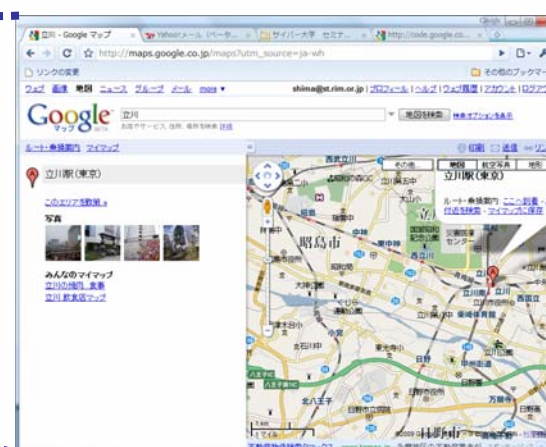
立川 - Google マップ
Yahoo!メール（ベータ...
サイバー大学 セミナ...
http://code.google.co...
http://maps.google.co.jp/maps?utm_source=ja-wh
リンクの変更
その他のブックマー
ウェブ 画像 地図 ニュース グループ メール more ▾
shima@st.rim.or.jp | プロフィール | ヘルプ | ウェブ履歴 | アカウント | ログアウ
Google マップ BETA
立川
お店やサービス, 住所, 場所を検索 詳細
地図を検索
検索オプションを表示
ルート・乗換案内 マイマップ
印刷 送信 リン
立川駅(東京)
このエリアを散策 »
写真
みんなのマイマップ
立川の検問_食事
立川 飲食店マップ
地図 航空写真 地形
その他
立川駅(東京)
ルート・乗換案内: ここへ到着 - ここから出発
付近を検索 - マイマップに保存
昭島市
立川
西立川
中神
東中神
昭島
拝島
立川飛行場
国営昭和記念公園
災害医療センター
日野
豊田
北八王子
八王子
日野市
©2009 ZENRIN
5マイル
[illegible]